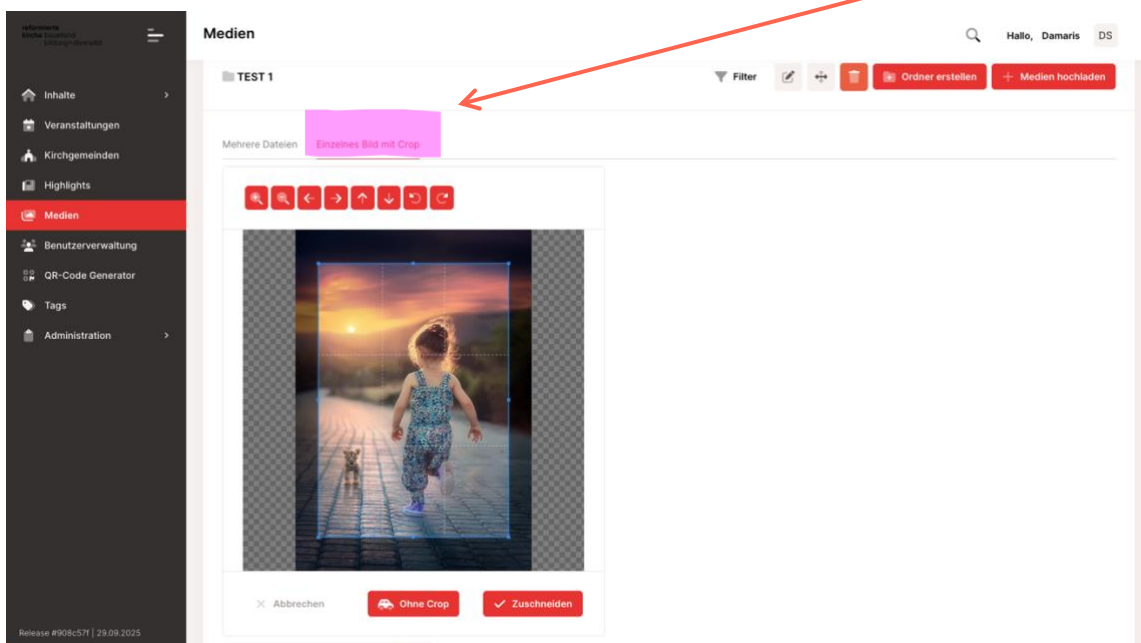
reformierte kirche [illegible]

Inhalte
Veranstaltungen
Kirchgemeinden
Highlights
Medien
Benutzerverwaltung
QR-Code Generator
Tags
Administration

Release #908c57f | 29.09.2025

Medien

Hallo, Damaris DS

TEST 1

Filter

Ordner erstellen

Medien hochladen

Mehrere Dateien

Einzelnes Bild mit Crop

Abbrechen

Ohne Crop

Zuschneiden